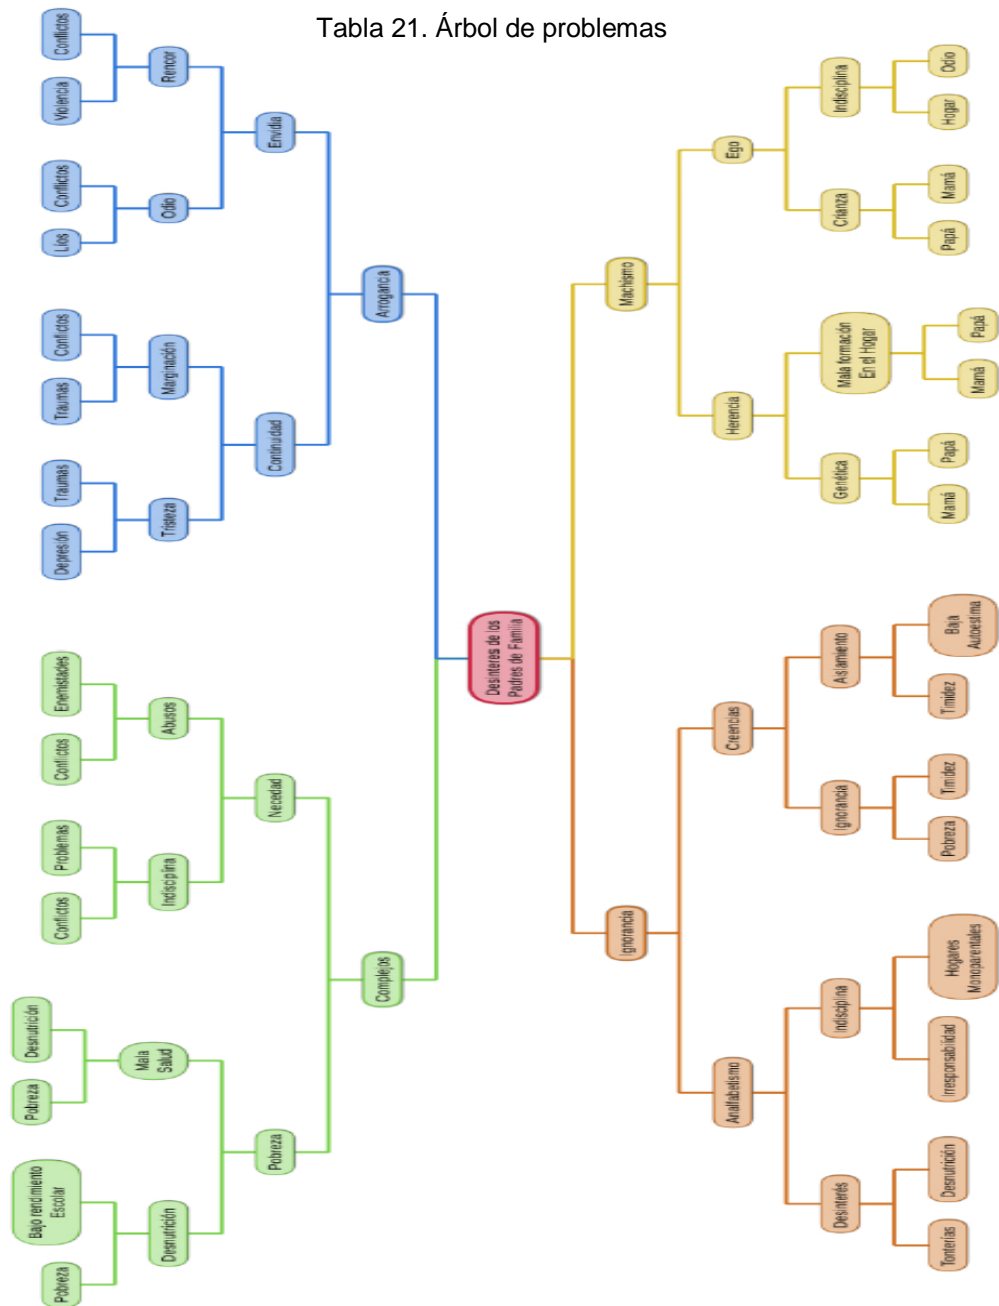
Tabla 21. Árbol de problemas

Desinteres de los Padres de Familia

Arrogancia

Envidia

Rencor

Conflictos

Violencia

Odio

Conflictos

Lios

Continuidad

Marginación

Conflictos

Traumas

Tristeza

Traumas

Depresión

Complejos

Necedad

Abusos

Enemistades

Conflictos

Indiscipina

Problemas

Conflictos

Pobreza

Mala Salud

Desnutrición

Pobreza

Desnutrición

Bajo rendimiento Escolar

Pobreza

Machismo

Ego

Indisciplina

Ocio

Hogar

Crianza

Mamá

Papá

Herencia

Mala formación En el Hogar

Papá

Mamá

Genética

Papá

Mamá

Ignorancia

Creencias

Aislamiento

Baja Autoestima

Timidez

Ignorancia

Timidez

Pobreza

Analfabetismo

Indisciplina

Hogares Monoparentales

Irresponsabilidad

Desinterés

Desnutrición

Tonterías